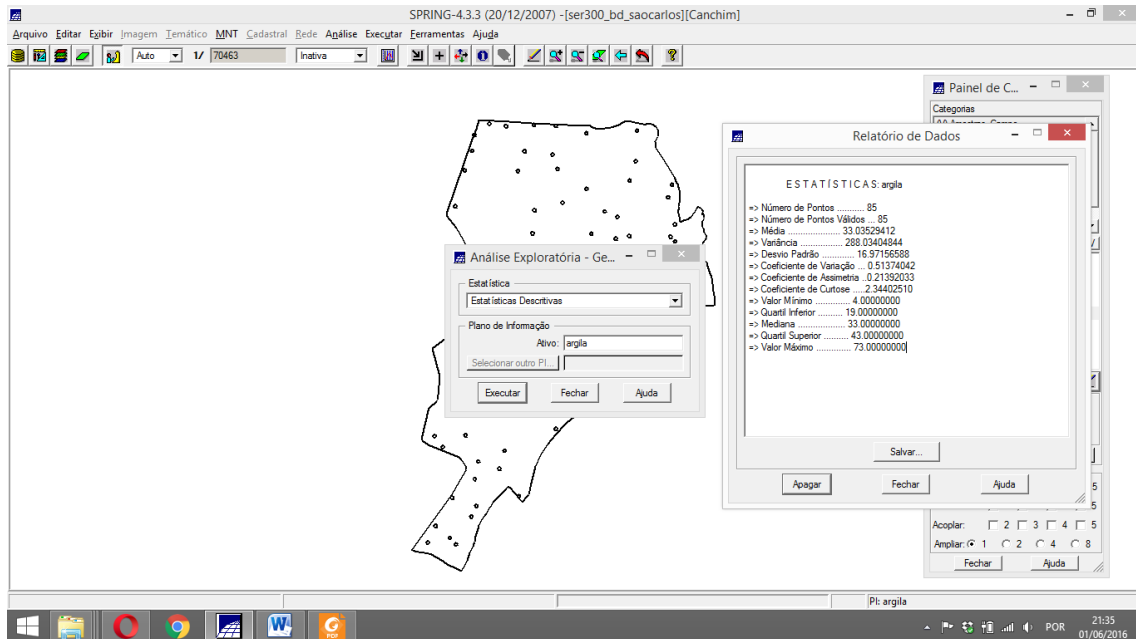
SPRING-4.3.3 (20/12/2007) -[ser300_bd_saocarlos][Canchim]

Arquivo Editar Exibir Imagem Temático MNT Cadastral Rede Análise Executar Ferramentas Ajuda

Auto 1/ 70463 Inativa

Painel de C...

Categorias

Relatório de Dados

E S T A T Í S T I C A S: argila

=> Número de Pontos .......... 85
=> Número de Pontos Válidos ... 85
=> Média .................... 33.03529412
=> Variância ................ 288.03404844
=> Desvio Padrão ........... 16.97156588
=> Coeficiente de Variação ... 0.51374042
=> Coeficiente de Assimetria ..0.21392033
=> Coeficiente de Curtose .....2.34402510
=> Valor Mínimo ............. 4.00000000
=> Quartil Inferior .......... 19.00000000
=> Mediana .................. 33.00000000
=> Quartil Superior .......... 43.00000000
=> Valor Máximo ............. 73.00000000

Salvar...

Apagar Fechar Ajuda

Análise Exploratória - Ge...

Estatística

Estatísticas Descritivas

Plano de Informação

Ativo: argila

Selecionar outro PI...

Executar Fechar Ajuda

Acoplar: 2 3 4 5

Ampliar: 1 2 4 8

Fechar Ajuda

PI: argila

POR 21:35 01/06/2016